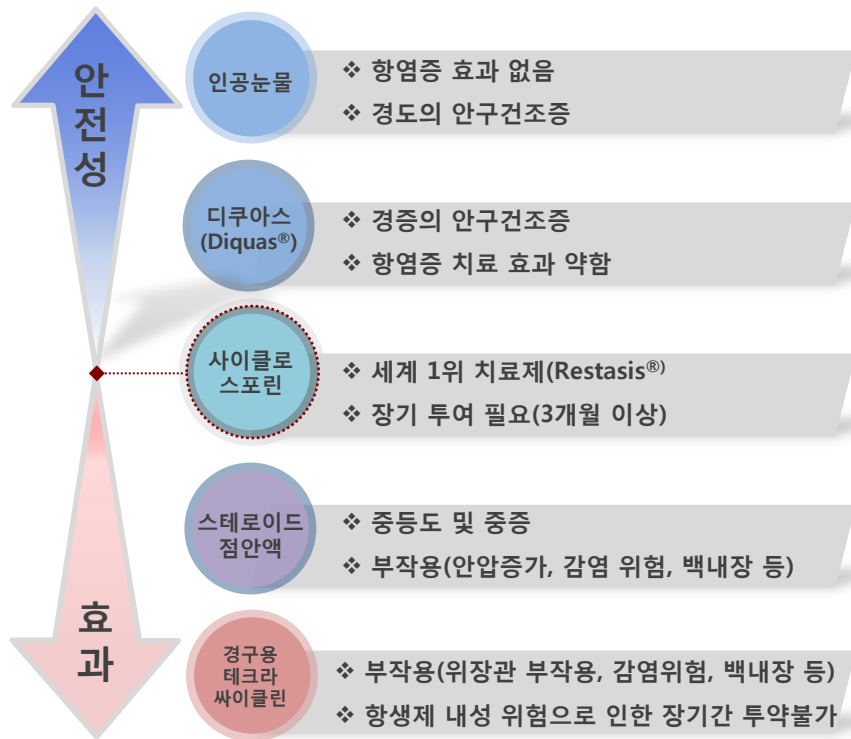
안전성

효과

인공눈물
❖ 항염증 효과 없음
❖ 경도의 안구건조증

디쿠아스 (Diquas®)
❖ 경증의 안구건조증
❖ 항염증 치료 효과 약함

사이클로 스포린
❖ 세계 1위 치료제(Restasis®)
❖ 장기 투여 필요(3개월 이상)

스테로이드 점안액
❖ 중등도 및 중증
❖ 부작용(안압증가, 감염 위험, 백내장 등)

경구용 테크라 싸이클린
❖ 부작용(위장관 부작용, 감염위험, 백내장 등)
❖ 항생제 내성 위험으로 인한 장기간 투약불가